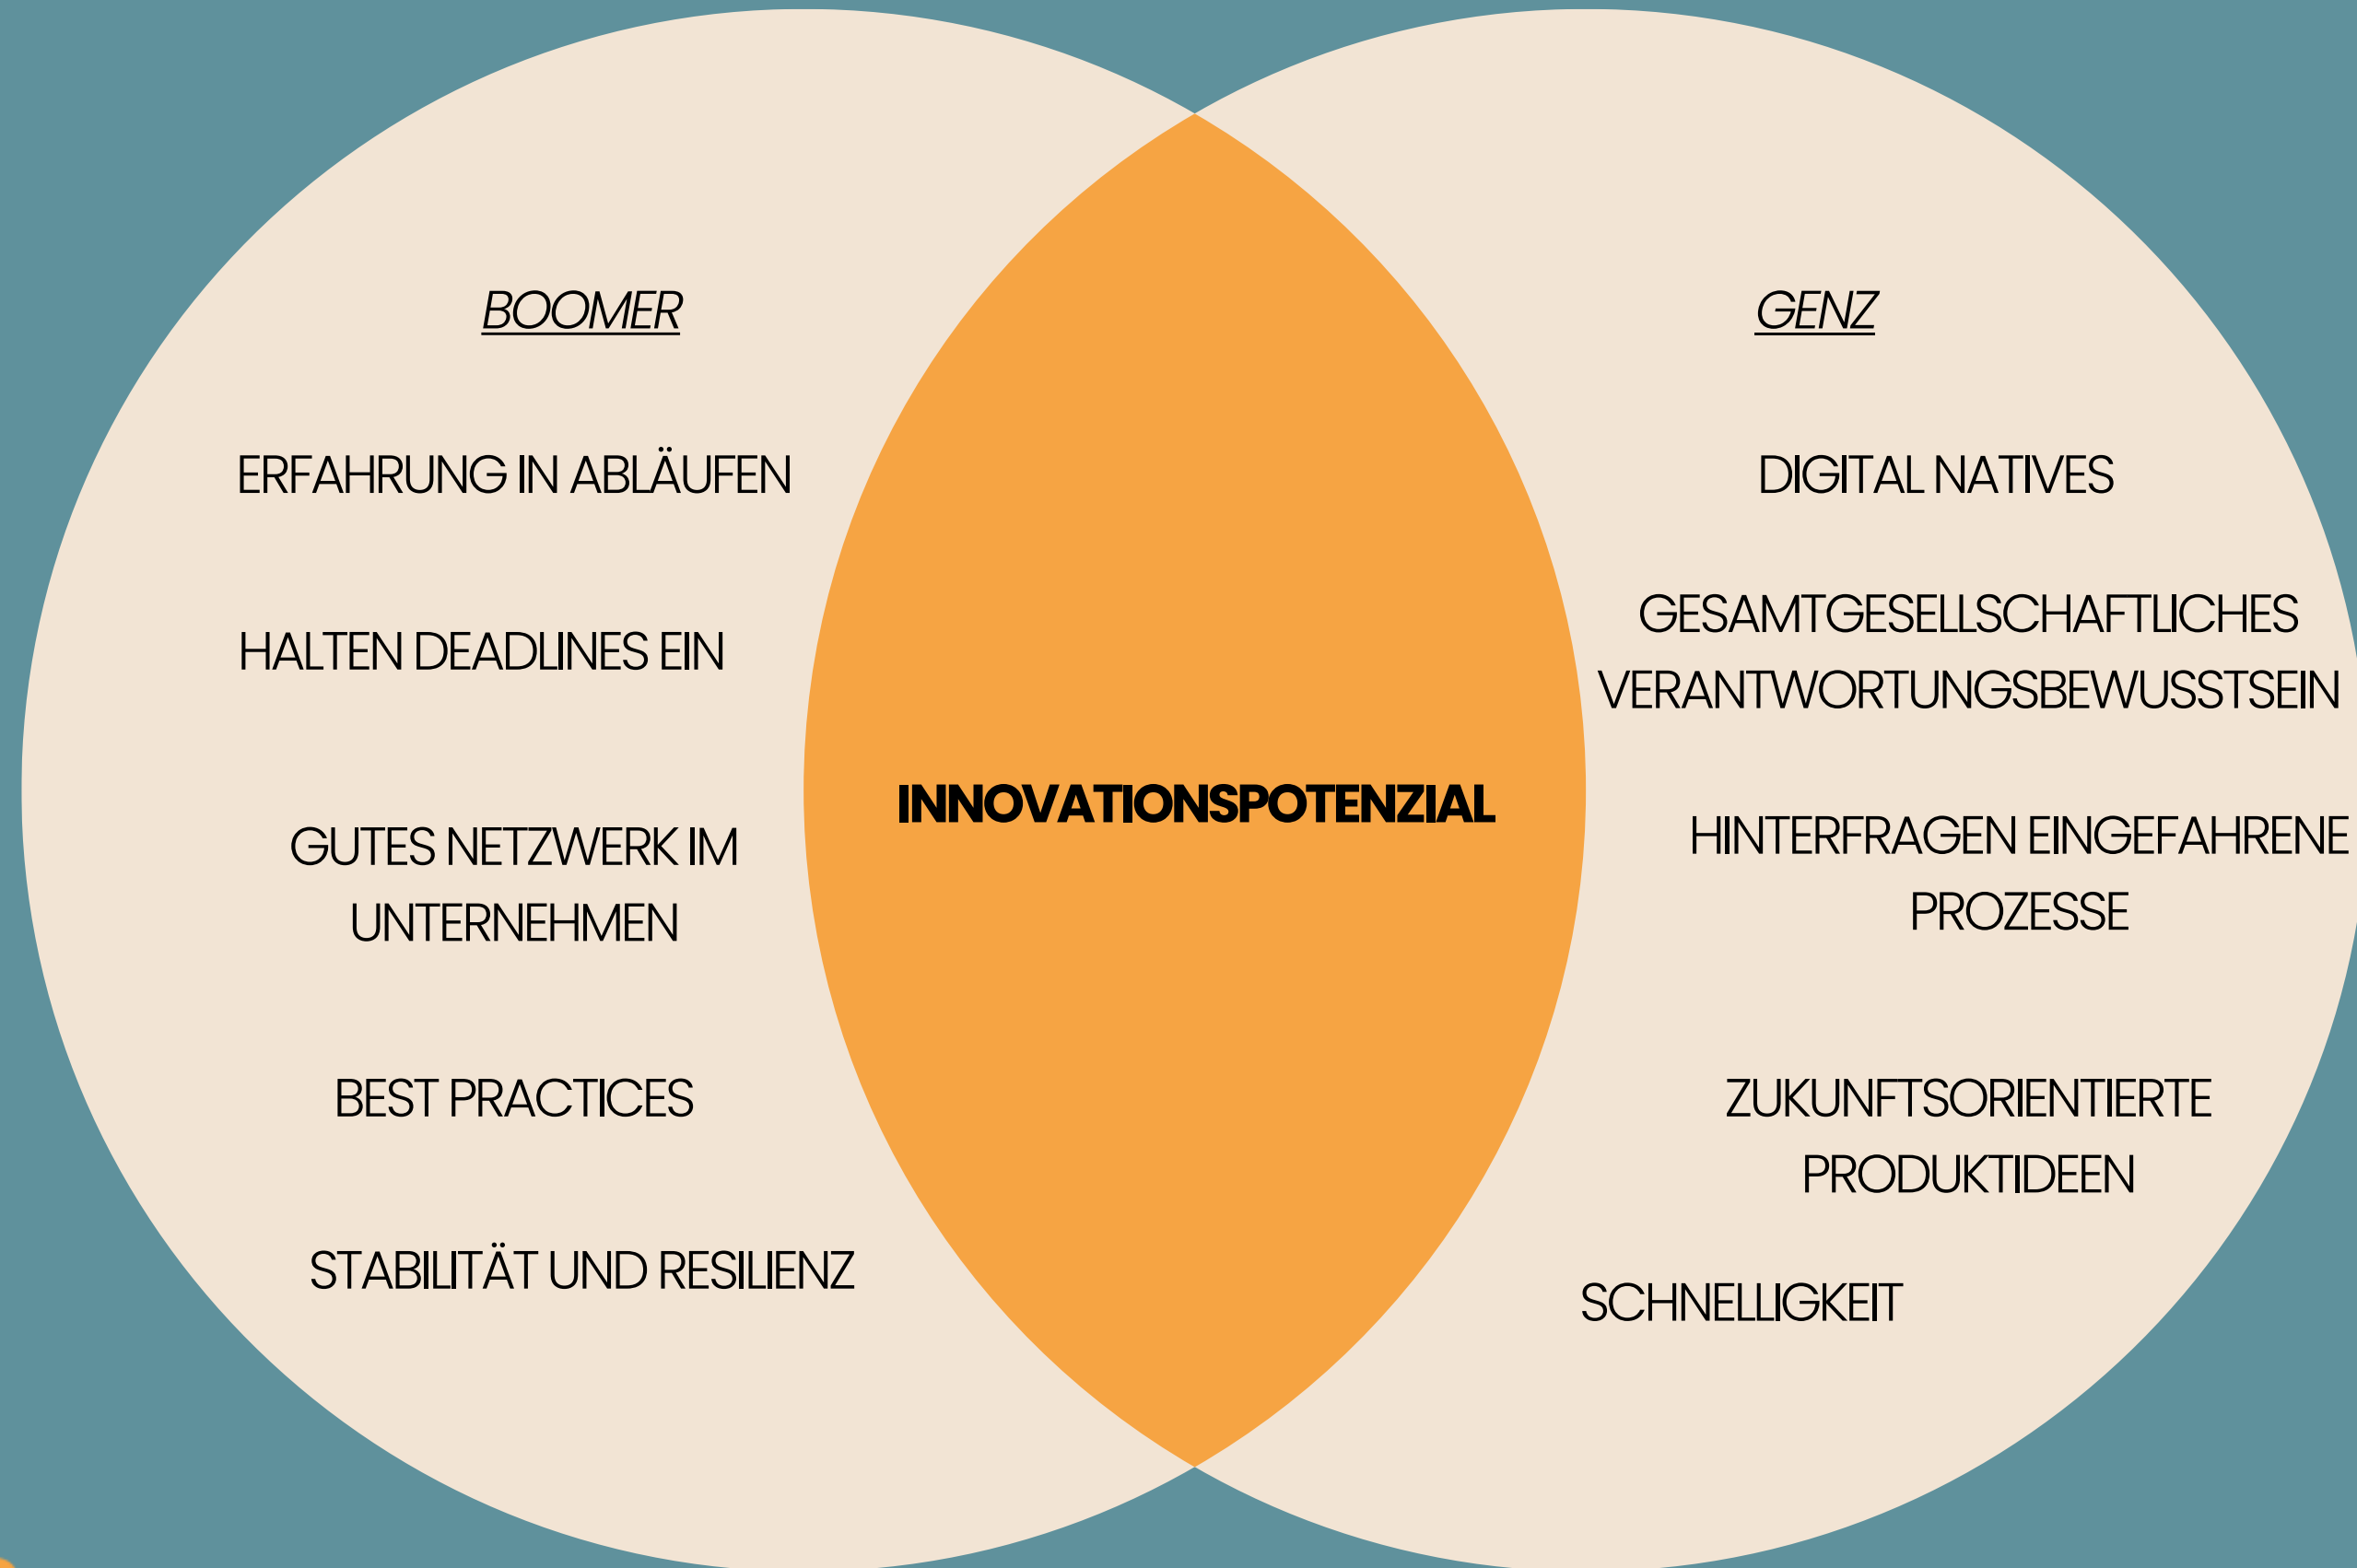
BOOMER

ERFAHRUNG IN ABLÄUFEN

HALTEN DEADLINES EIN

GUTES NETZWERK IM UNTERNEHMEN

BEST PRACTICES

STABILITÄT UND RESILIENZ

INNOVATIONSPOTENZIAL

GENZ

DIGITAL NATIVES

GESAMTGESELLSCHAFTLICHES VERANTWORTUNGSBEWUSSTSEIN

HINTERFRAGEN EINGEFAHRENE PROZESSE

ZUKUNFTSORIENTIERTE PRODUKTIDEEN

SCHNELLIGKEIT